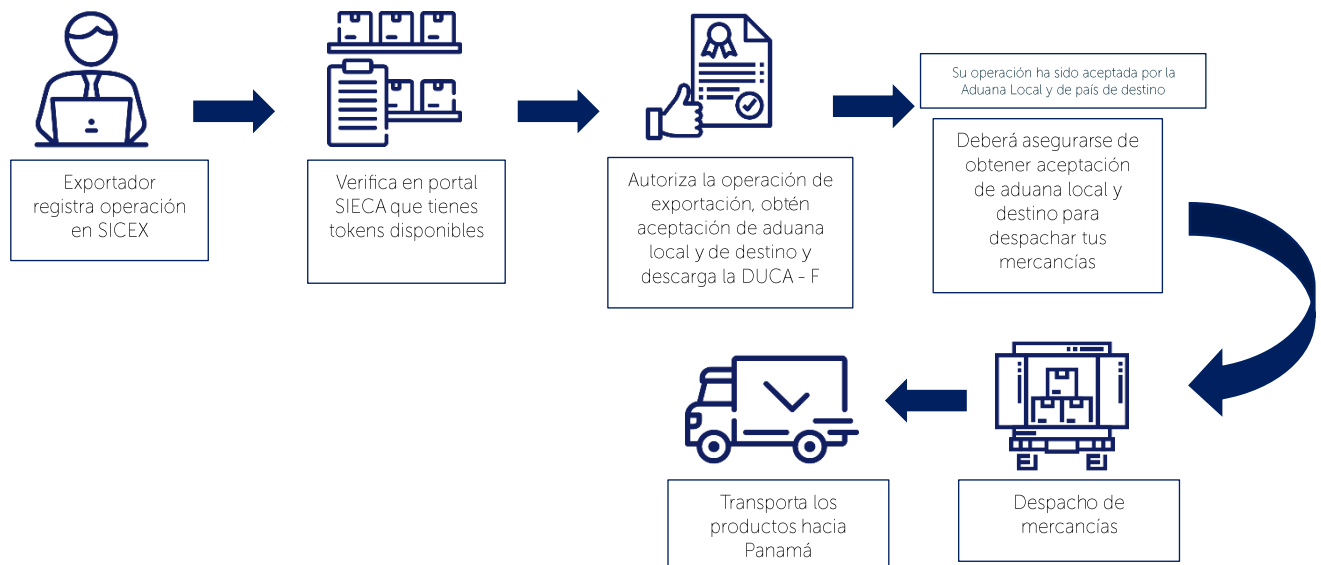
Exportador registra operación en SICEX

Verifica en portal SIECA que tienes tokens disponibles

Autoriza la operación de exportación, obtén aceptación de aduana local y de destino y descarga la DUCA - F

Su operación ha sido aceptada por la Aduana Local y de país de destino

Deberá asegurarse de obtener aceptación de aduana local y destino para despachar tus mercancías

Despacho de mercancías

Transporta los productos hacia Panamá